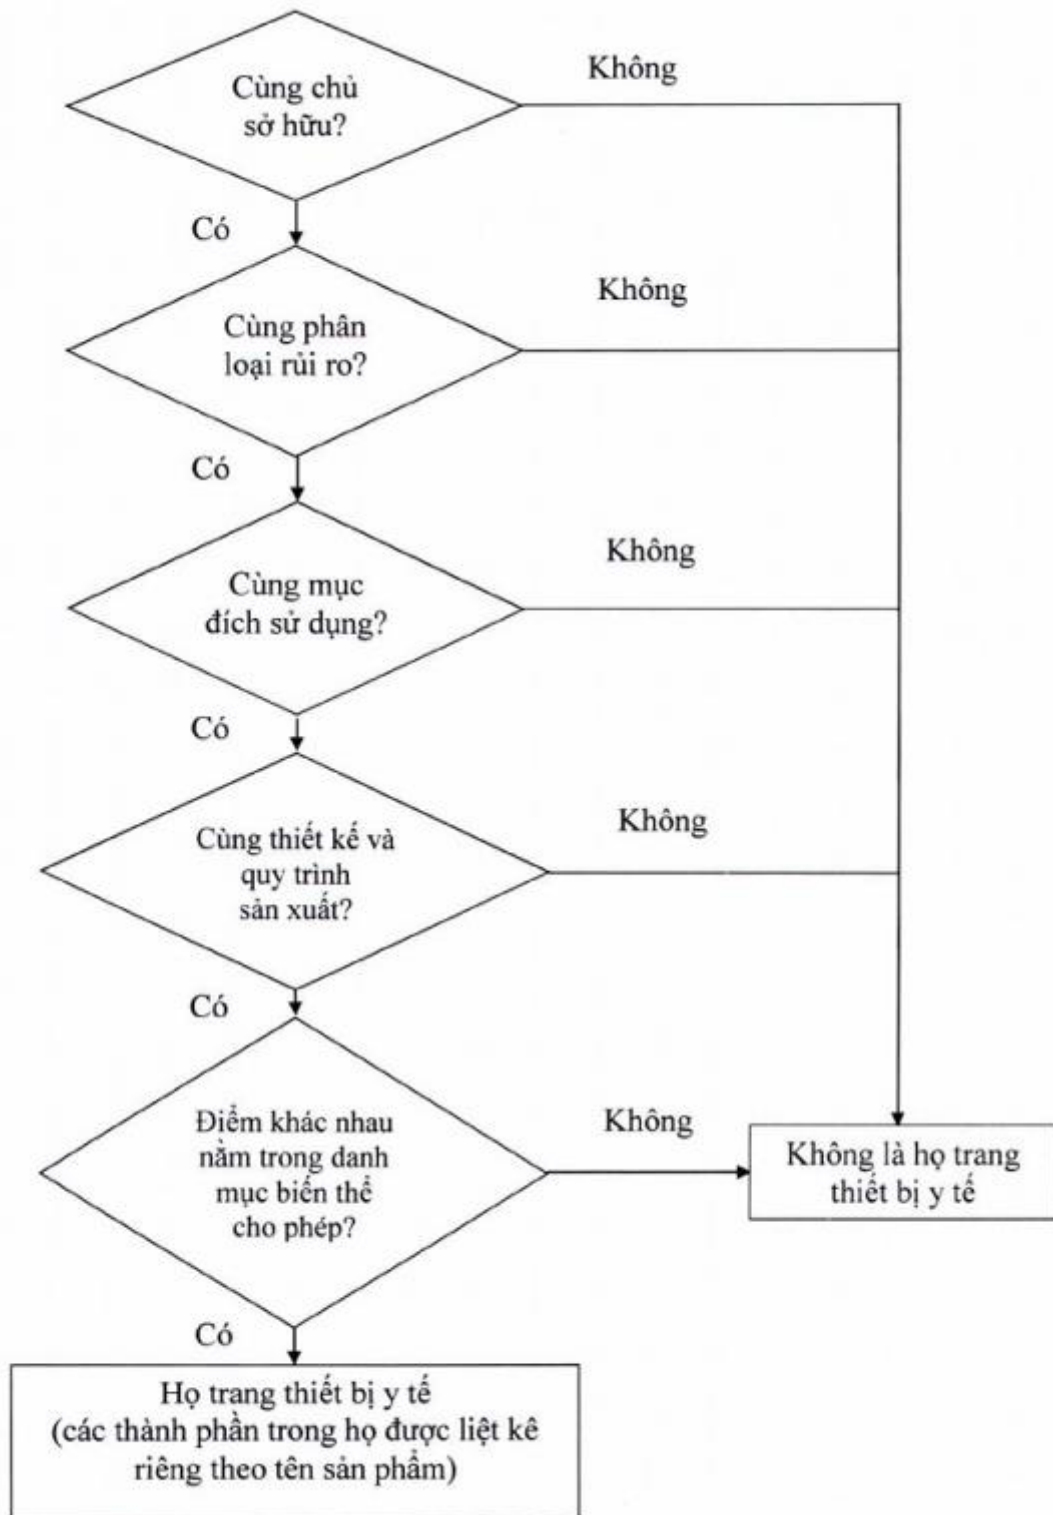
Cùng chủ sở hữu?

Không

Có

Cùng phân loại rủi ro?

Không

Có

Cùng mục đích sử dụng?

Không

Có

Cùng thiết kế và quy trình sản xuất?

Không

Có

Điểm khác nhau nằm trong danh mục biến thể cho phép?

Không

Không là họ trang thiết bị y tế

Có

Họ trang thiết bị y tế (các thành phần trong họ được liệt kê riêng theo tên sản phẩm)